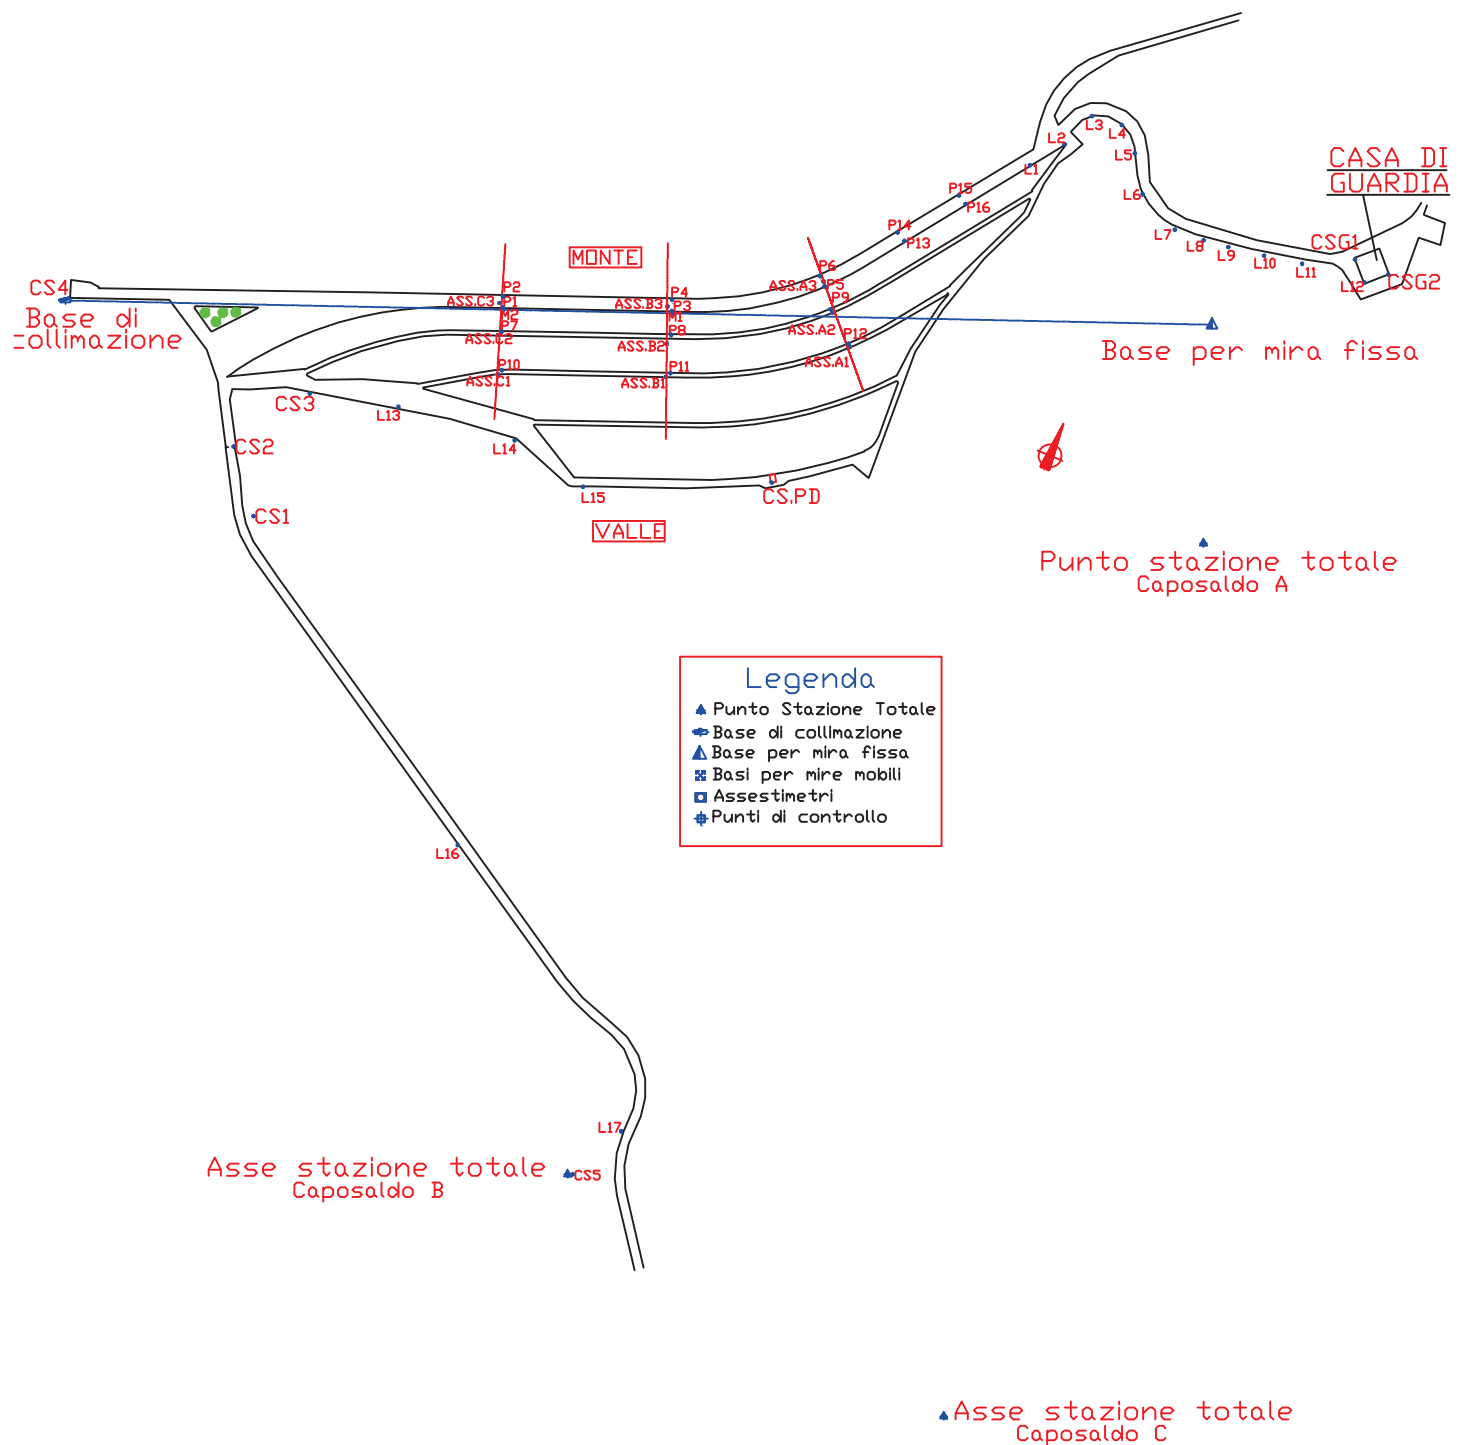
CASA DI GUARDIA

MONTE

CS4
Base di collimazione

L2 L3 L4 L5 L1 L6 P15 P16 P14 P13 L7 L8 L9 L10 L11 L12 CSG1 CSG2

P2 ASS.C3 P1 M2 P7 ASS.C2 P4 ASS.B3 P3 M1 P8 ASS.B2 ASS.A3 P6 P5 P9 ASS.A2 P12 ASS.A1 P10 ASS.C1 P11 ASS.B1

Base per mira fissa

CS3 L13 CS2 L14 L15 CS.PD CS1

VALLE

Punto stazione totale
Caposaldo A

Legenda
Punto Stazione Totale
Base di collimazione
Base per mira fissa
Basi per mire mobili
Assestimetri
Punti di controllo

L16

L17

Asse stazione totale
Caposaldo B
CS5

Asse stazione totale
Caposaldo C